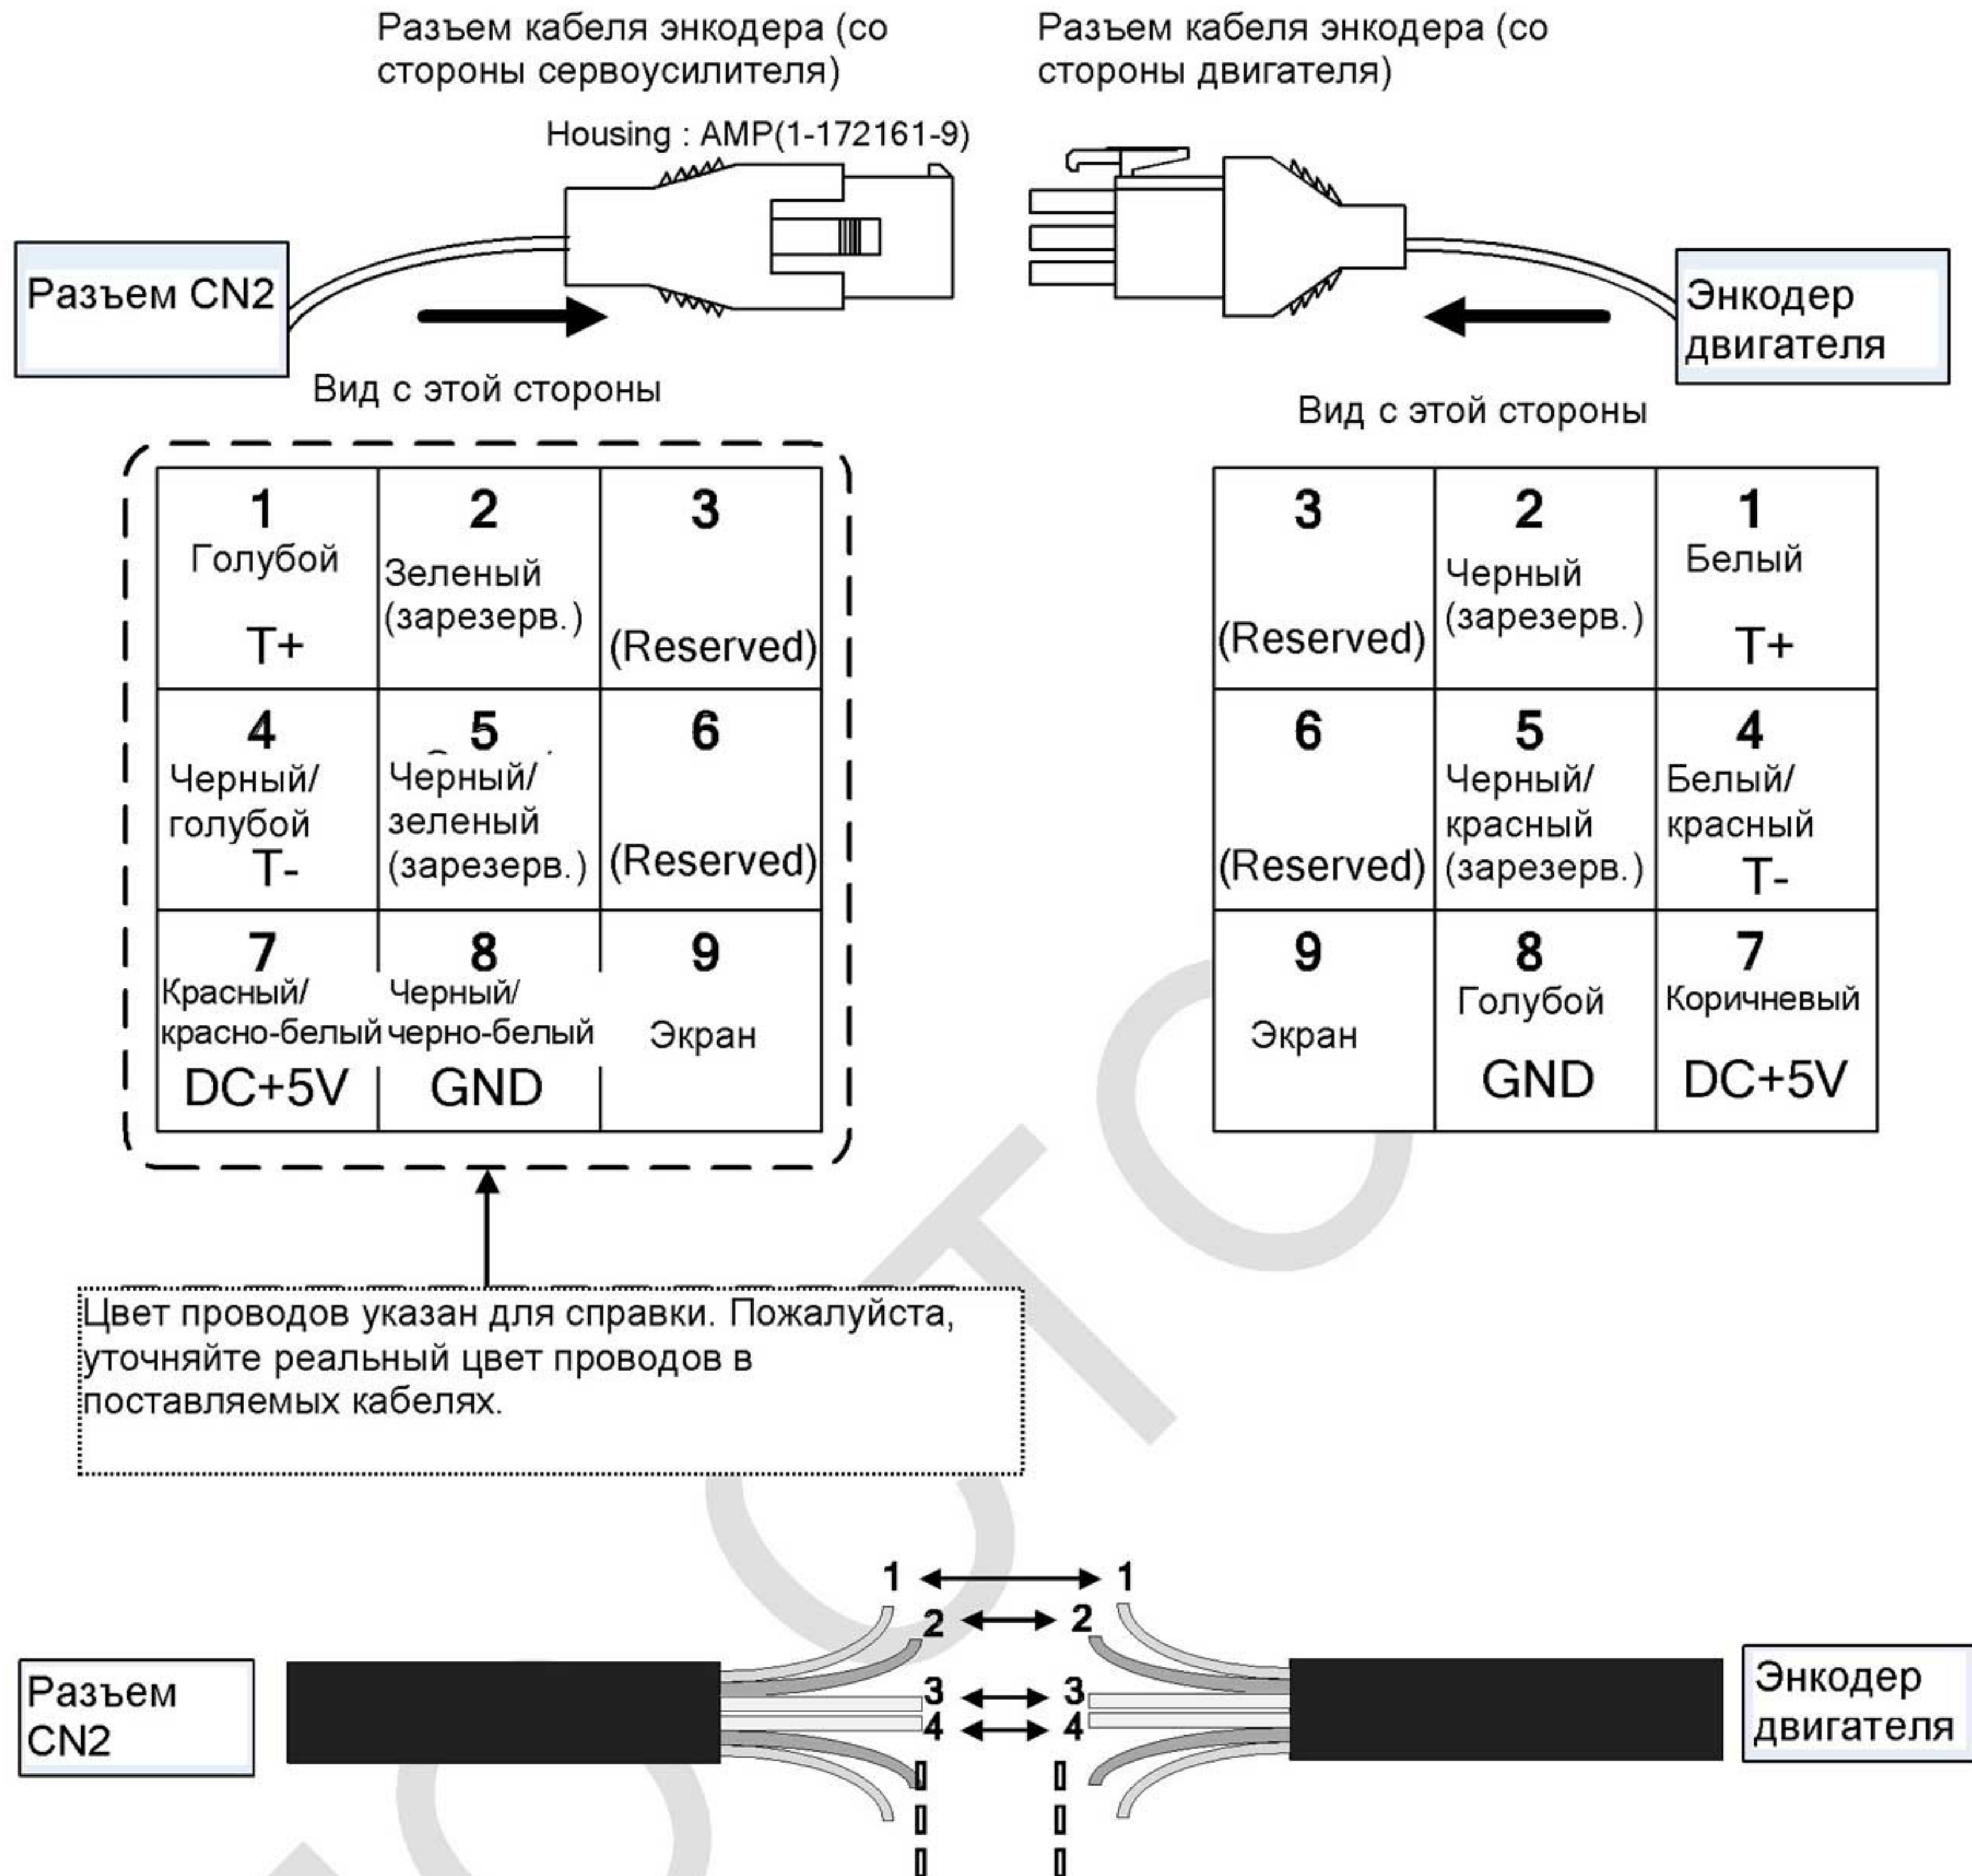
Разъем кабеля энкодера (со стороны сервоусилителя)

Разъем кабеля энкодера (со стороны двигателя)

Housing : AMP(1-172161-9)

Разъем CN2

Энкодер двигателя

Вид с этой стороны

Вид с этой стороны

| 1 Голубой T+ | 2 Зеленый (зарезерв.) | 3 (Reserved) |
|---|---|---|
| 4 Черный/ голубой T- | 5 Черный/ зеленый (зарезерв.) | 6 (Reserved) |
| 7 Красный/ красно-белый DC+5V | 8 Черный/ черно-белый GND | 9 Экран |

| 3 (Reserved) | 2 Черный (зарезерв.) | 1 Белый T+ |
|---|---|---|
| 6 (Reserved) | 5 Черный/ красный (зарезерв.) | 4 Белый/ красный T- |
| 9 Экран | 8 Голубой GND | 7 Коричневый DC+5V |

Цвет проводов указан для справки. Пожалуйста, уточняйте реальный цвет проводов в поставляемых кабелях.

1 1
2 2
3 3
4 4

Разъем CN2

Энкодер двигателя